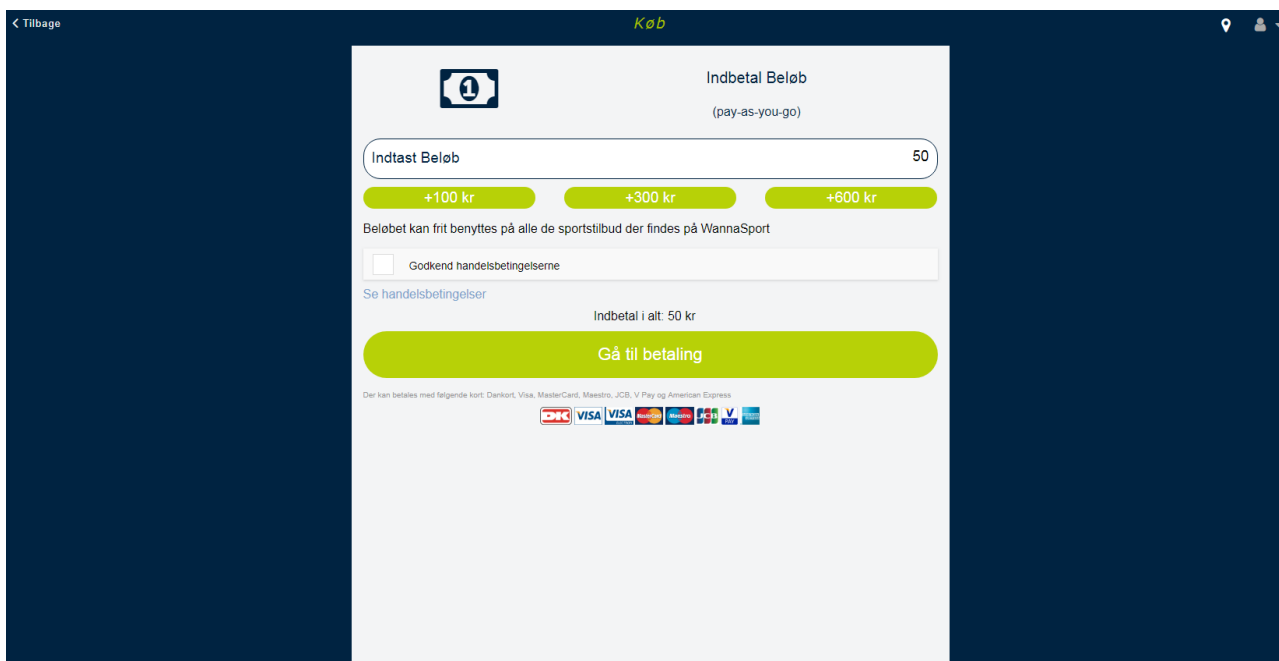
< Tilbage

Køb

Indbetal Beløb

(pay-as-you-go)

Indtast Beløb 50

+100 kr +300 kr +600 kr

Beløbet kan frit benyttes på alle de sportstilbud der findes på WannaSport

Godkend handelsbetingelserne

Se handelsbetingelser

Indbetal i alt: 50 kr

Gå til betaling

Der kan betales med følgende kort: Dankort, Visa, MasterCard, Maestro, JCB, V Pay og American Express

DK VISA VISA MasterCard Maestro JCB V PAY